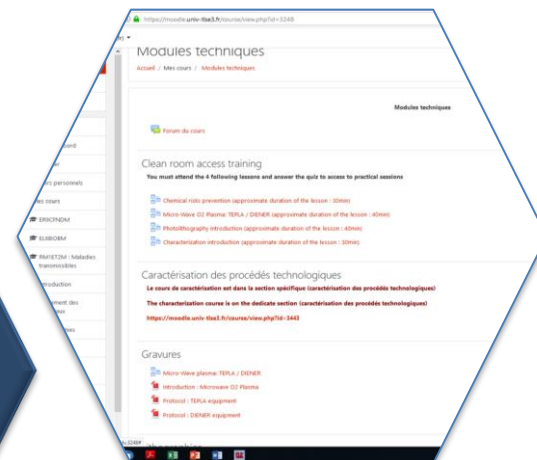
https://moodle.univ-tlse3.fr/course/view.php?id=3248

Modules techniques

Accueil / Mes cours / Modules techniques

Modules techniques

Forum du cours

Clean room access training

You must attend the 4 following lessons and answer the quiz to access to practical sessions

Chemical risks prevention (approximate duration of the lesson : 30min)

Micro-Wave O2 Plasma: TEPLA / DIENER (approximate duration of the lesson : 40min)

Photolithography introduction (approximate duration of the lesson : 40min)

Characterization introduction (approximate duration of the lesson : 30min)

Caractérisation des procédés technologiques

Le cours de caractérisation est dans la section spécifique (caractérisation des procédés technologiques)

The characterization course is on the dedicate section (caractérisation des procédés technologiques)

https://moodle.univ-tlse3.fr/course/view.php?id=3443

Gravures

Micro-Wave plasma: TEPLA / DIENER

Introduction : Microwave O2 Plasma

Protocol : TEPLA equipment

Protocol : DIENER equipment

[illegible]oard

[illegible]s personnels

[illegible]es cours

ERIOFNDM

ELI8OBM

FM1ET2M : Maladies transmissibles

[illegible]troduction

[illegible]ment des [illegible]

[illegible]es

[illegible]3248